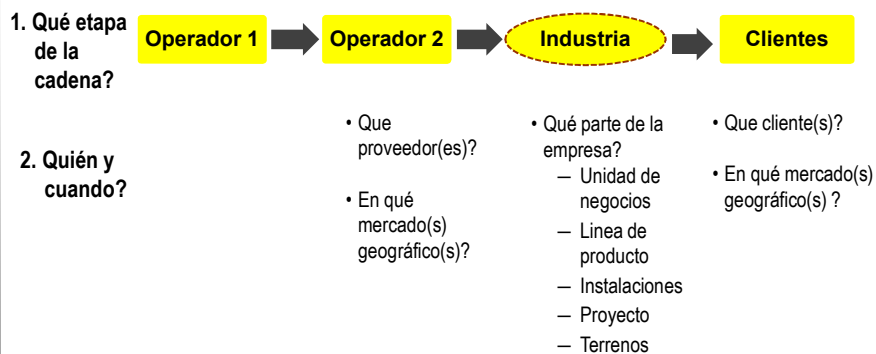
1. Qué etapa de la cadena?

Operador 1

Operador 2

Industria

Clientes

2. Quién y cuando?

• Que proveedor(es)?

• En qué mercado(s) geográfico(s)?

• Qué parte de la empresa?
– Unidad de negocios
– Linea de producto
– Instalaciones
– Proyecto
– Terrenos

• Que cliente(s)?

• En qué mercado(s) geográfico(s) ?